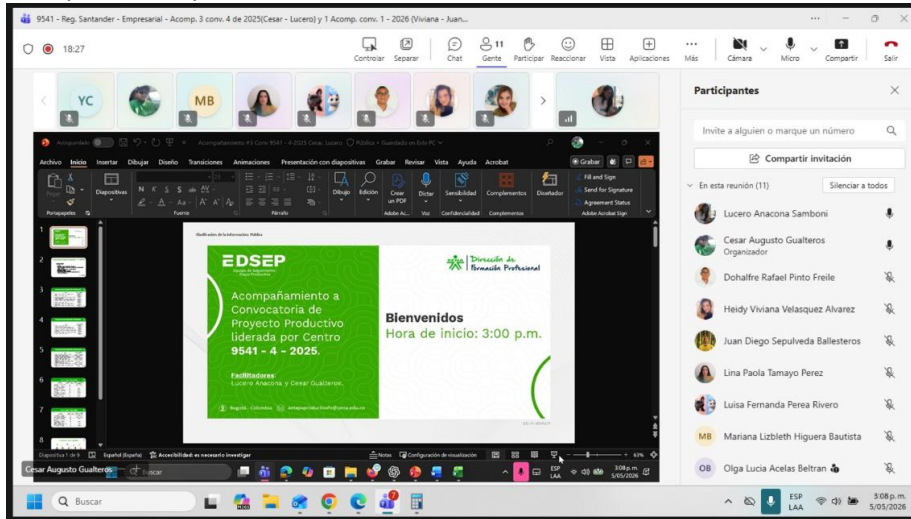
9541 - Reg. Santander - Empresarial - Acomp. 3 conv. 4 de 2025(Cesar - Lucero) y 1 Acomp. conv. 1 - 2026 (Viviana - Juan...

18:27

Controlar Separar Chat 11 Gente Participar Reaccionar Vista Aplicaciones Más Cámara Micro Compartir Salir

YC MB

Participantes

Invite a alguien o marque un número

Compartir invitación

En esta reunión (11) Silenciar a todos

Lucero Anacona Samboni

Cesar Augusto Gualteros
Organizador

Dohalfre Rafael Pinto Freile

Heidy Viviana Velasquez Alvarez

Juan Diego Sepulveda Ballesteros

Lina Paola Tamayo Perez

Luisa Fernanda Perea Rivero

MB Mariana Lizbleth Higuera Bautista

OB Olga Lucia Acelas Beltran

Archivo Inicio Insertar Dibujar Diseño Transiciones Animaciones Presentación con diapositivas Grabar Revisar Vista Ayuda Acrobat

Grabar

Diapositivas Dibujo Edición Crear un PDF Dictar Sensibilidad Complementos Diseñador Fill and Sign Send for Signature Agreement Status

Portapapeles Fuente Párrafo Adobe Ac... Voz Confidencialidad Complementos Adobe Acrobat Sign

EDSEP

Dirección de Formación Profesional

Acompañamiento a Convocatoria de Proyecto Productivo liderada por Centro 9541 - 4 - 2025.

Facilitadoras:
Lucero Anacona y Cesar Gualteros.

Bienvenidos
Hora de inicio: 3:00 p.m.

Diapositiva 1 de 9 Español (España) Accesibilidad: es necesario investigar Notas Configuración de visualización 63%

Cesar Augusto Gualteros

Buscar

ESP LAA 3:08 p.m. 5/05/2026

Q Buscar

ESP LAA 3:08 p.m. 5/05/2026